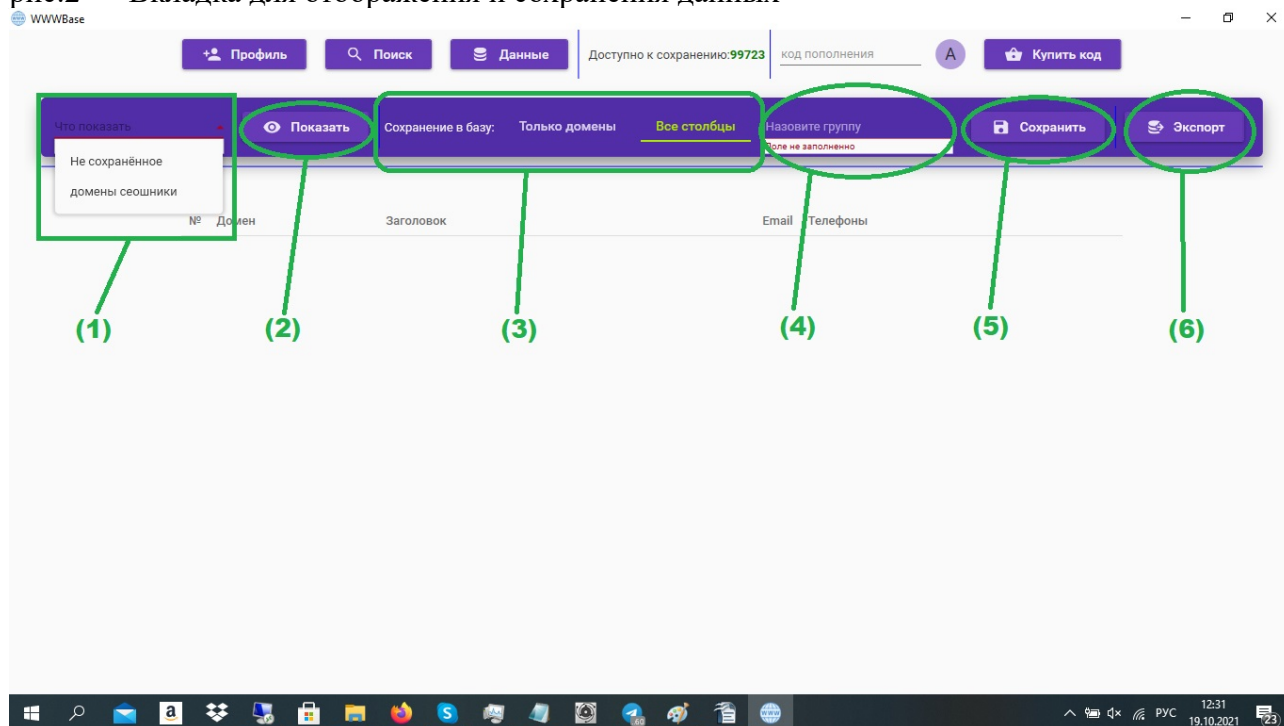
рис.2 Вкладка для отображения и сохранения данных

WWWBase

Профиль Поиск Данные Доступно к сохранению:99723 код пополнения A Купить код

Что показать Показать Сохранение в базу: Только домены Все столбцы Назовите группу Поле не заполненно Сохранить Экспорт

Не сохранённое

домены сеошники

№ Домен Заголовок Email Телефоны

(1) (2) (3) (4) (5) (6)

РУС 12:31 19.10.2021 23